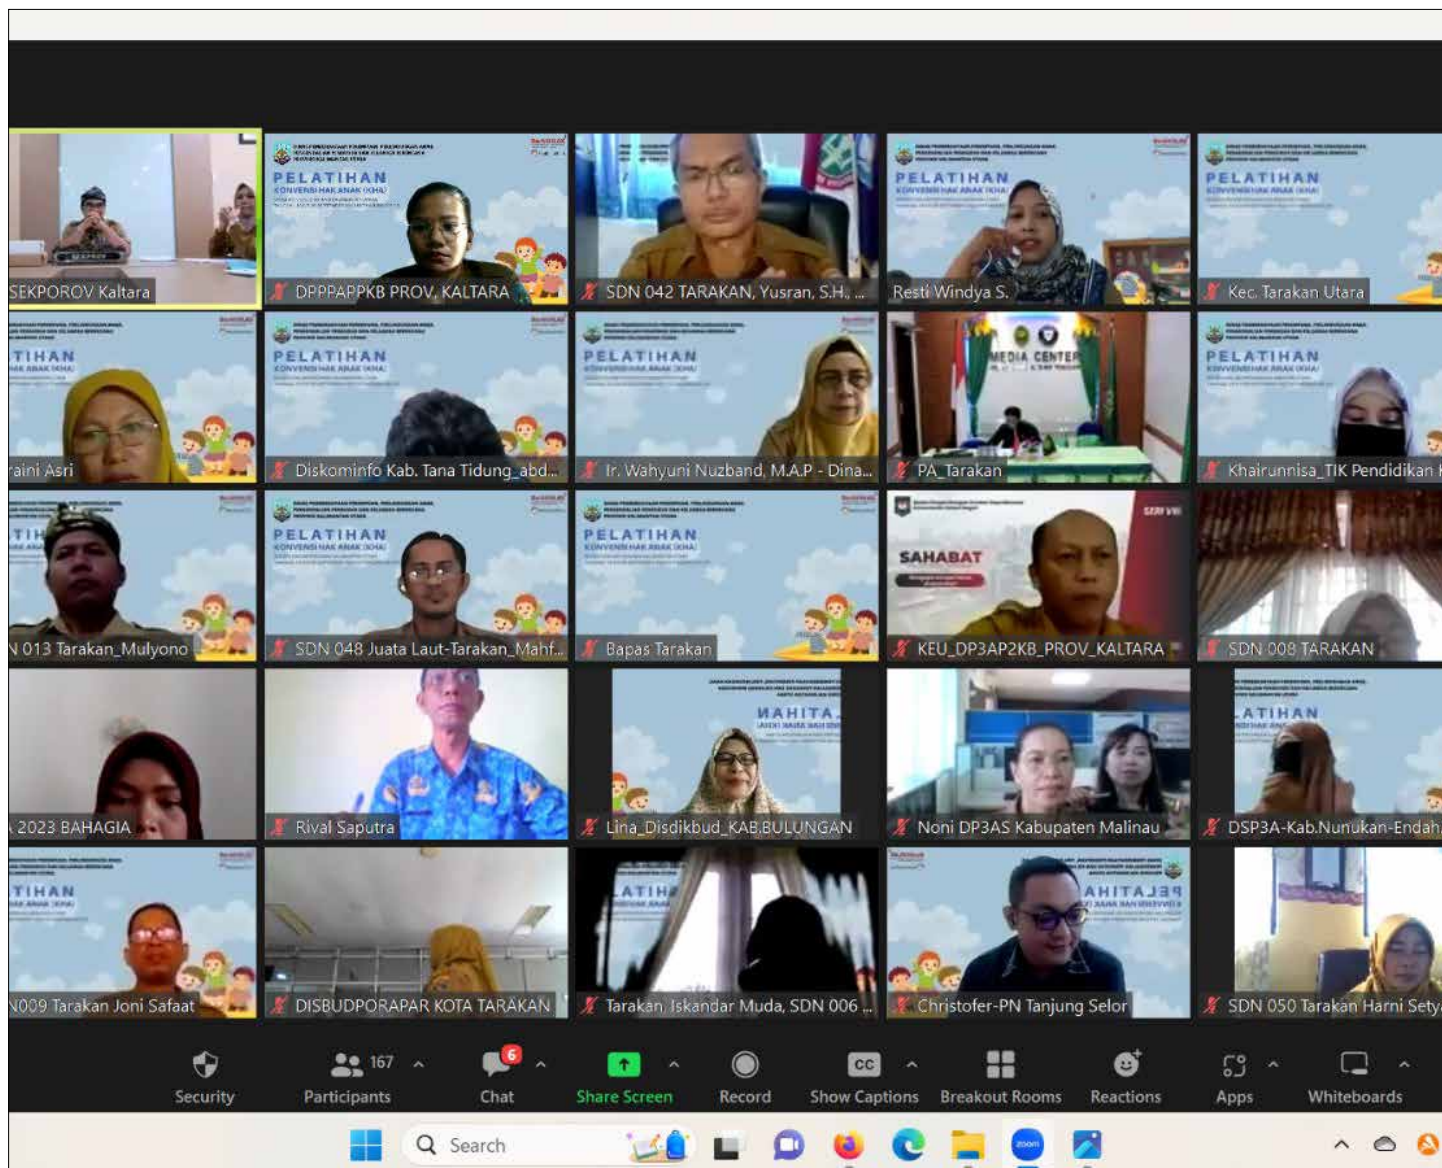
PELATIHAN
KONVENSI HAK ANAK (KHA)

SEKPOROV Kaltara

DPPPAPPKB PROV. KALTARA

SDN 042 TARAKAN, Yusran, S.H., ...

Resti Windya S.

Kec. Tarakan Utara

aini Asri

Diskominfo Kab. Tana Tidung_abd...

Ir. Wahyuni Nuzband, M.A.P - Dina...

MEDIA CENTER

PA_Tarakan

Khairunnisa_TIK Pendidikan

N 013 Tarakan_Mulyono

SDN 048 Juata Laut-Tarakan_Mahf...

Bapas Tarakan

SAHABAT

KEU_DP3AP2KB_PROV_KALTARA

SDN 008 TARAKAN

2023 BAHAGIA

Rival Saputra

Lina_Disdikbud_KAB.BULUNGAN

Noni DP3AS Kabupaten Malinau

DSP3A-Kab.Nunukan-Endah

N009 Tarakan Joni Safaat

DISBUDPORAPAR KOTA TARAKAN

Tarakan_Iskandar Muda, SDN 006 ...

Christofer-PN Tanjung Selor

SDN 050 Tarakan Harni Sety

Security

167
Participants

6
Chat

Share Screen

Record

CC
Show Captions

Breakout Rooms

Reactions

Apps

Whiteboards

Search